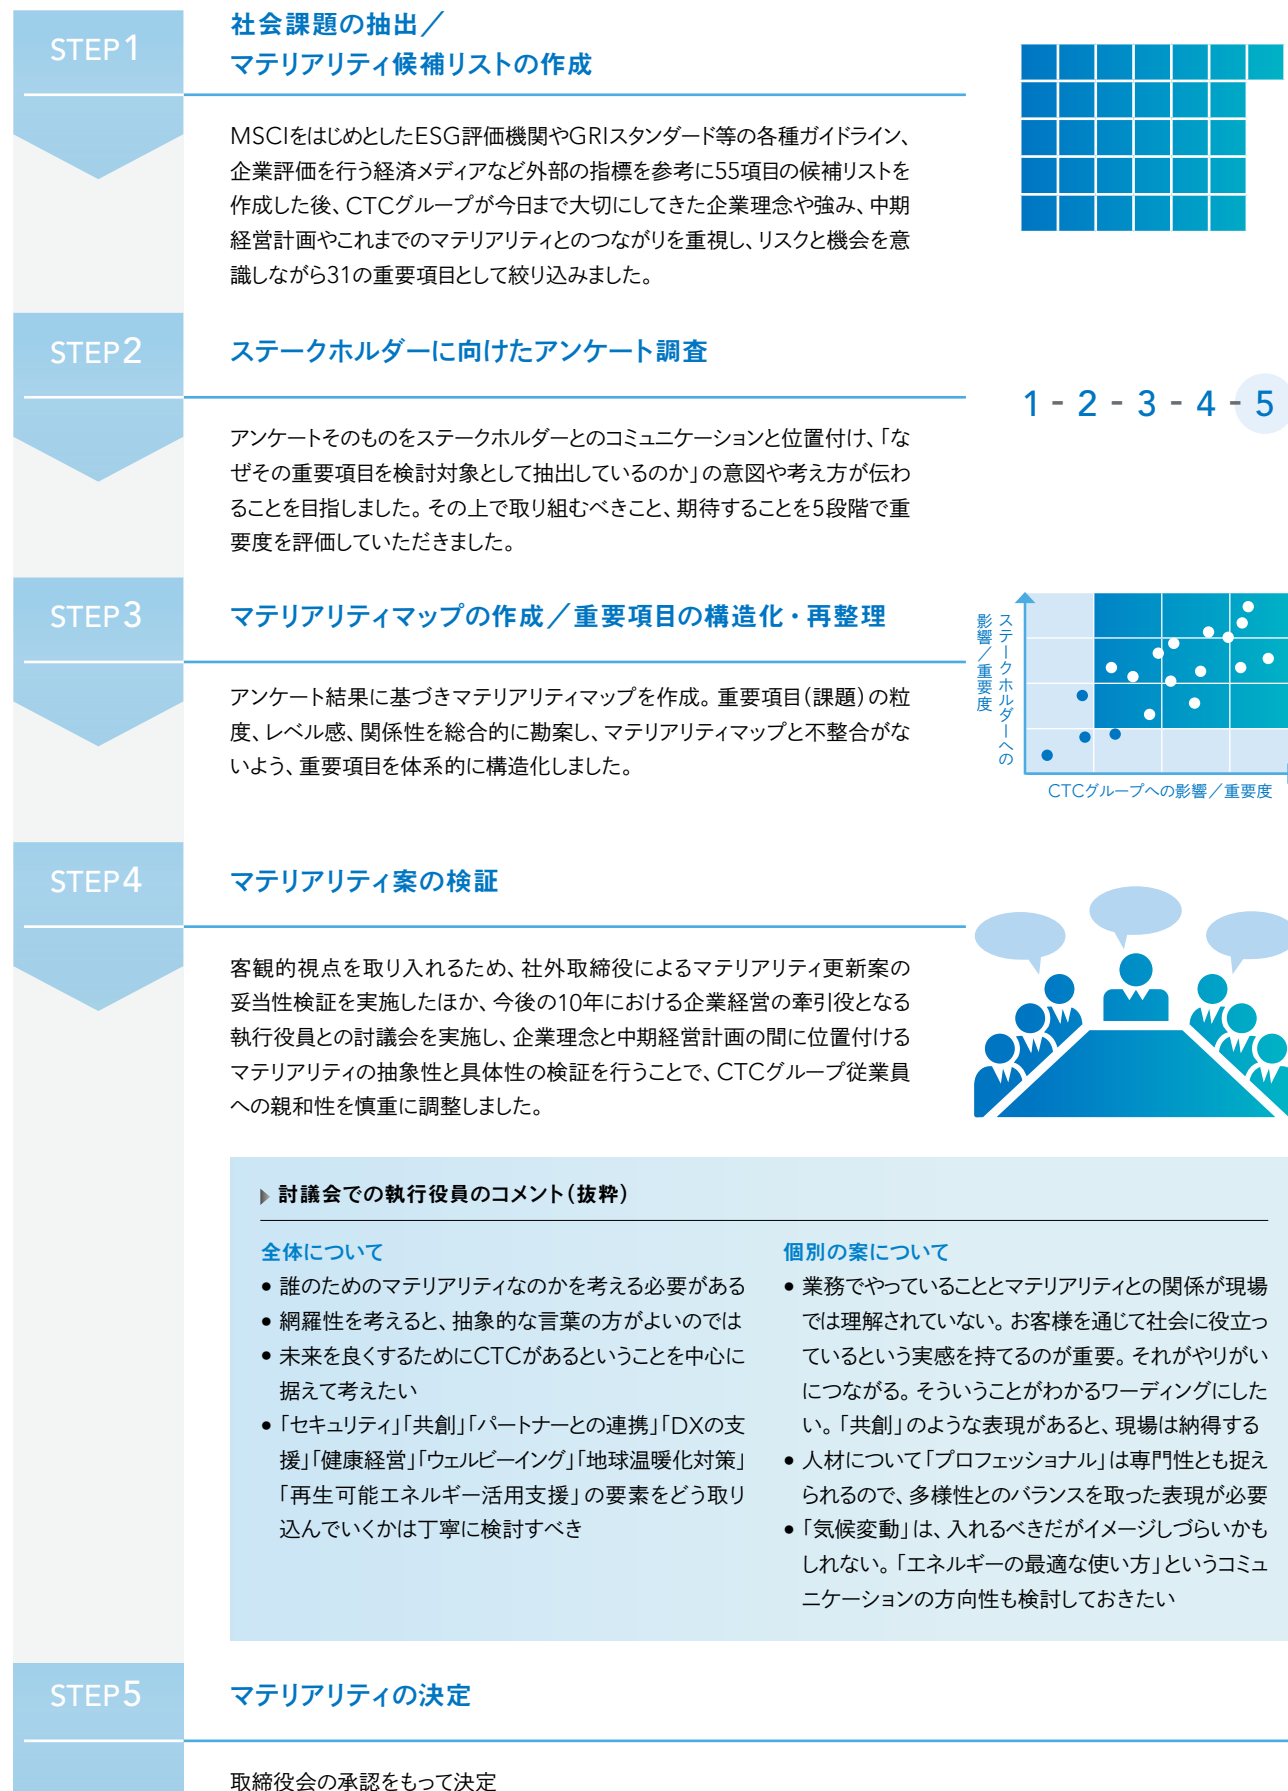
STEP1

社会課題の抽出／マテリアリティ候補リストの作成

MSCIをはじめとしたESG評価機関やGRIスタンダード等の各種ガイドライン、企業評価を行う経済メディアなど外部の指標を参考に55項目の候補リストを作成した後、CTCグループが今日まで大切にしてきた企業理念や強み、中期経営計画やこれまでのマテリアリティとのつながりを重視し、リスクと機会を意識しながら31の重要項目として絞り込みました。

STEP2

ステークホルダーに向けたアンケート調査

1 - 2 - 3 - 4 - 5

アンケートそのものをステークホルダーとのコミュニケーションと位置付け、「なぜその重要項目を検討対象として抽出しているのか」の意図や考え方が伝わることを目指しました。その上で取り組むべきこと、期待することを5段階で重要度を評価していただきました。

STEP3

マテリアリティマップの作成／重要項目の構造化・再整理

ステークホルダーへの影響／重要度

CTCグループへの影響／重要度

アンケート結果に基づきマテリアリティマップを作成。重要項目（課題）の粒度、レベル感、関係性を総合的に勘案し、マテリアリティマップと不整合がないよう、重要項目を体系的に構造化しました。

STEP4

マテリアリティ案の検証

客観的視点を取り入れるため、社外取締役によるマテリアリティ更新案の妥当性検証を実施したほか、今後の10年における企業経営の牽引役となる執行役員との討議会を実施し、企業理念と中期経営計画の間に位置付けるマテリアリティの抽象性と具体性の検証を行うことで、CTCグループ従業員への親和性を慎重に調整しました。

討議会での執行役員のコメント（抜粋）

全体について
• 誰のためのマテリアリティなのかを考える必要がある
• 網羅性を考えると、抽象的な言葉の方がよいのでは
• 未来を良くするためにCTCがあるということを中心に据えて考えたい
• 「セキュリティ」「共創」「パートナーとの連携」「DXの支援」「健康経営」「ウェルビーイング」「地球温暖化対策」「再生可能エネルギー活用支援」の要素をどう取り込んでいくかは丁寧に検討すべき

個別の案について
• 業務でやっていることとマテリアリティとの関係が現場では理解されていない。お客様を通じて社会に役立っているという実感を持てるのが重要。それがやりがいにつながる。そういうことがわかるワーディングにしたい。「共創」のような表現があると、現場は納得する
• 人材について「プロフェッショナル」は専門性とも捉えられるので、多様性とのバランスを取った表現が必要
• 「気候変動」は、入れるべきだがイメージしづらいかもしれない。「エネルギーの最適な使い方」というコミュニケーションの方向性も検討しておきたい

STEP5

マテリアリティの決定

取締役会の承認をもって決定